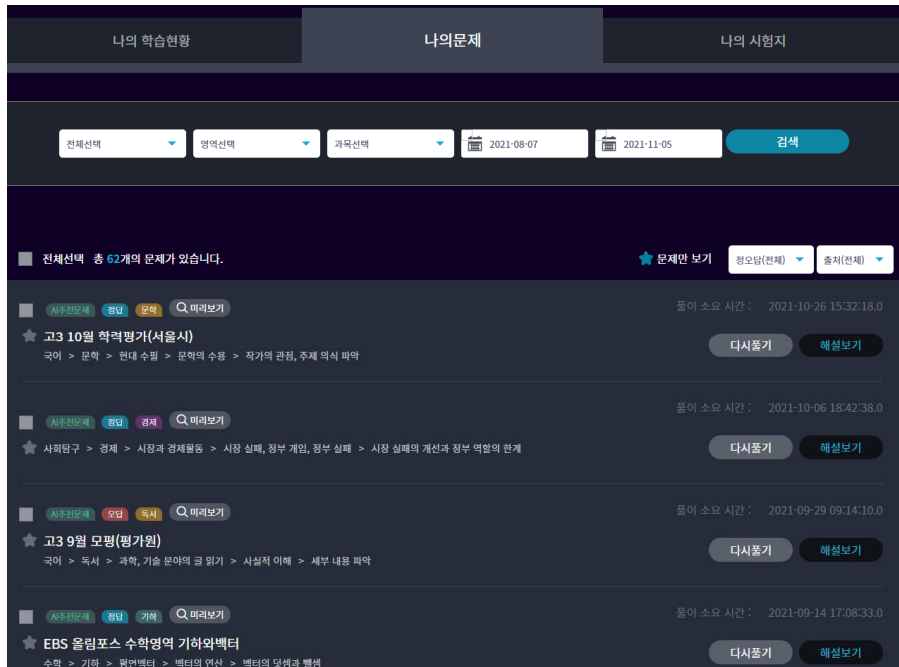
나의 학습현황
나의문제
나의 시험지

전체선택
영역선택
과목선택
2021-08-07
2021-11-05
검색

전체선택 총 62개의 문제가 있습니다.
문제만 보기
정오답(전체)
출처(전체)

AI추천문제 정답 문학 미리보기
풀이 소요 시간 : 2021-10-26 15:32:18.0
고3 10월 학력평가(서울시)
국어 > 문학 > 현대 수필 > 문학의 수용 > 작가의 관점, 주제 의식 파악
다시풀기
해설보기

AI추천문제 정답 경제 미리보기
풀이 소요 시간 : 2021-10-06 18:42:38.0
사회탐구 > 경제 > 시장과 경제활동 > 시장 실패, 정부 개입, 정부 실패 > 시장 실패의 개선과 정부 역할의 한계
다시풀기
해설보기

AI추천문제 오답 독서 미리보기
풀이 소요 시간 : 2021-09-29 09:14:10.0
고3 9월 모평(평가원)
국어 > 독서 > 과학, 기술 분야의 글 읽기 > 사실적 이해 > 세부 내용 파악
다시풀기
해설보기

AI추천문제 정답 기하 미리보기
풀이 소요 시간 : 2021-09-14 17:08:33.0
EBS 올림포스 수학영역 기하와벡터
수학 > 기하 > 평면벡터 > 벡터의 연산 > 벡터의 덧셈과 뺄셈
다시풀기
해설보기